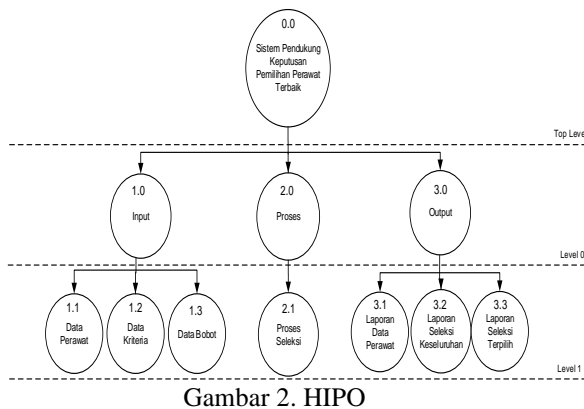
0.0
Sistem Pendukung Keputusan Pemilihan Perawat Terbaik

Top Leve

1.0
Input

2.0
Proses

3.0
Output

Level 0

1.1
Data Perawat

1.2
Data Kriteria

1.3
Data Bobot

2.1
Proses Seleksi

3.1
Laporan Data Perawat

3.2
Laporan Seleksi Keseluruhan

3.3
Laporan Seleksi Terpilih

Level 1

Gambar 2. HIPO